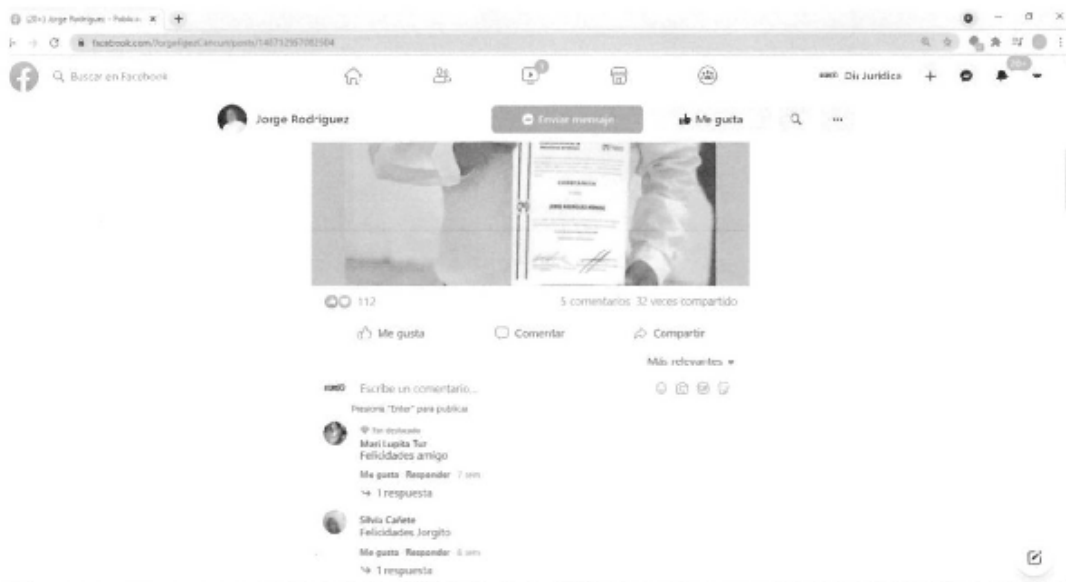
(20+) Jorge Rodriguez - Publica... ×

facebook.com/JorgeRgezCancun/posts/140752957082504

Buscar en Facebook

Dir. Jurídica

Jorge Rodriguez

Enviar mensaje

Me gusta

CONSTANCIA

JORGE RODRÍGUEZ MÉNDEZ

112

5 comentarios 32 veces compartido

Me gusta

Comentar

Compartir

Más relevantes

Escribe un comentario...

Presiona "Enter" para publicar.

Fan destacado

Mari Lupita Tur
Felicidades amigo

Me gusta Responder 7 sem

1 respuesta

Silvia Cañete
Felicidades Jorgito

Me gusta Responder 6 sem

1 respuesta